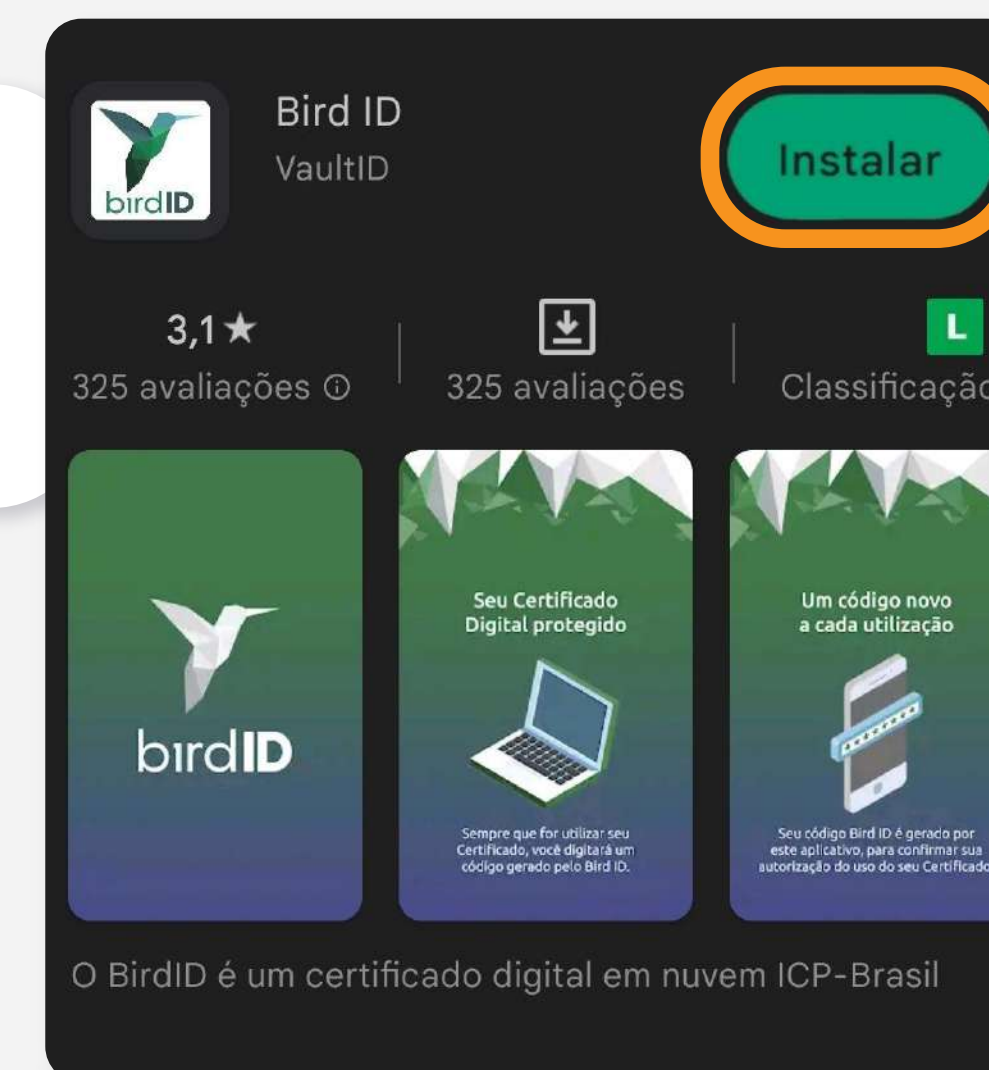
birdID

Bird ID
VaultID

Instalar

3,1★
325 avaliações ⓘ

325 avaliações

L
Classificaçã

birdID

Seu Certificado Digital protegido

Sempre que for utilizar seu Certificado, você digitará um código gerado pelo Bird ID.

Um código novo a cada utilização

Seu código Bird ID é gerado por este aplicativo, para confirmar sua autorização do uso do seu Certificado

O BirdID é um certificado digital em nuvem ICP-Brasil